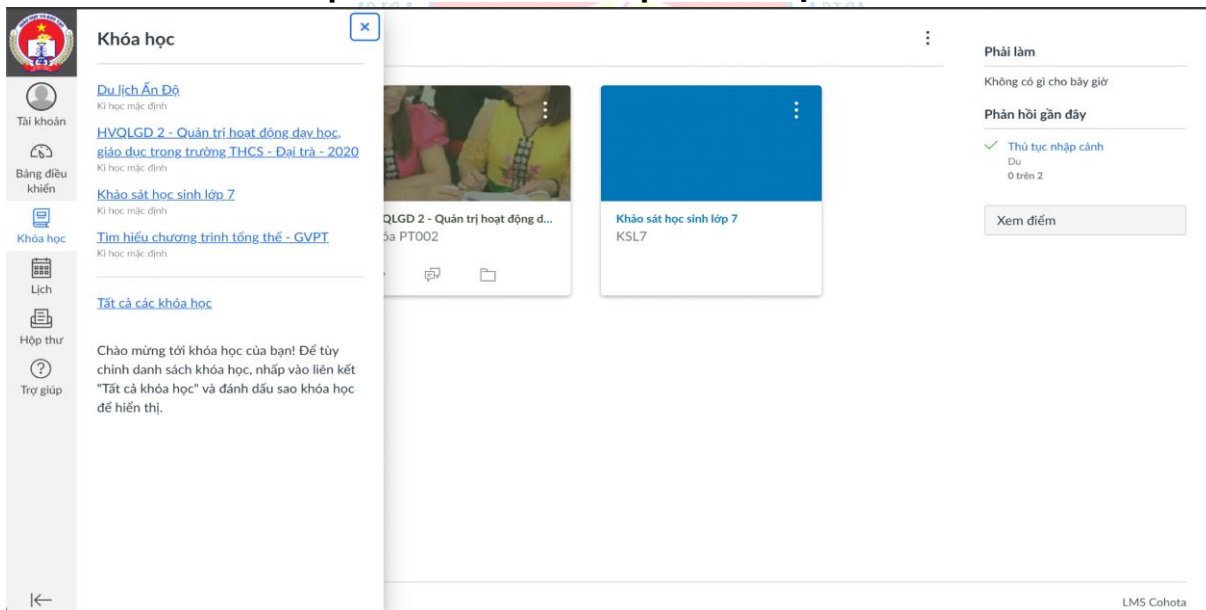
Tài khoản

Bảng điều khiển

Khóa học

Lịch

Hộp thư

Trợ giúp

Khóa học

Du lịch Ấn Độ
Kì học mặc định

HVQLGD 2 - Quản trị hoạt động dạy học, giáo dục trong trường THCS - Đại trà - 2020
Kì học mặc định

Khảo sát học sinh lớp 7
Kì học mặc định

Tìm hiểu chương trình tổng thể - GVPT
Kì học mặc định

Tất cả các khóa học

Chào mừng tới khóa học của bạn! Để tùy chỉnh danh sách khóa học, nhấp vào liên kết "Tất cả khóa học" và đánh dấu sao khóa học để hiển thị.

HVQLGD 2 - Quản trị hoạt động d...
óa PT002

Khảo sát học sinh lớp 7
KSL7

Phải làm

Không có gì cho bây giờ

Phản hồi gần đây

Thủ tục nhập cảnh
Du
0 trên 2

Xem điểm

LMS Cohota